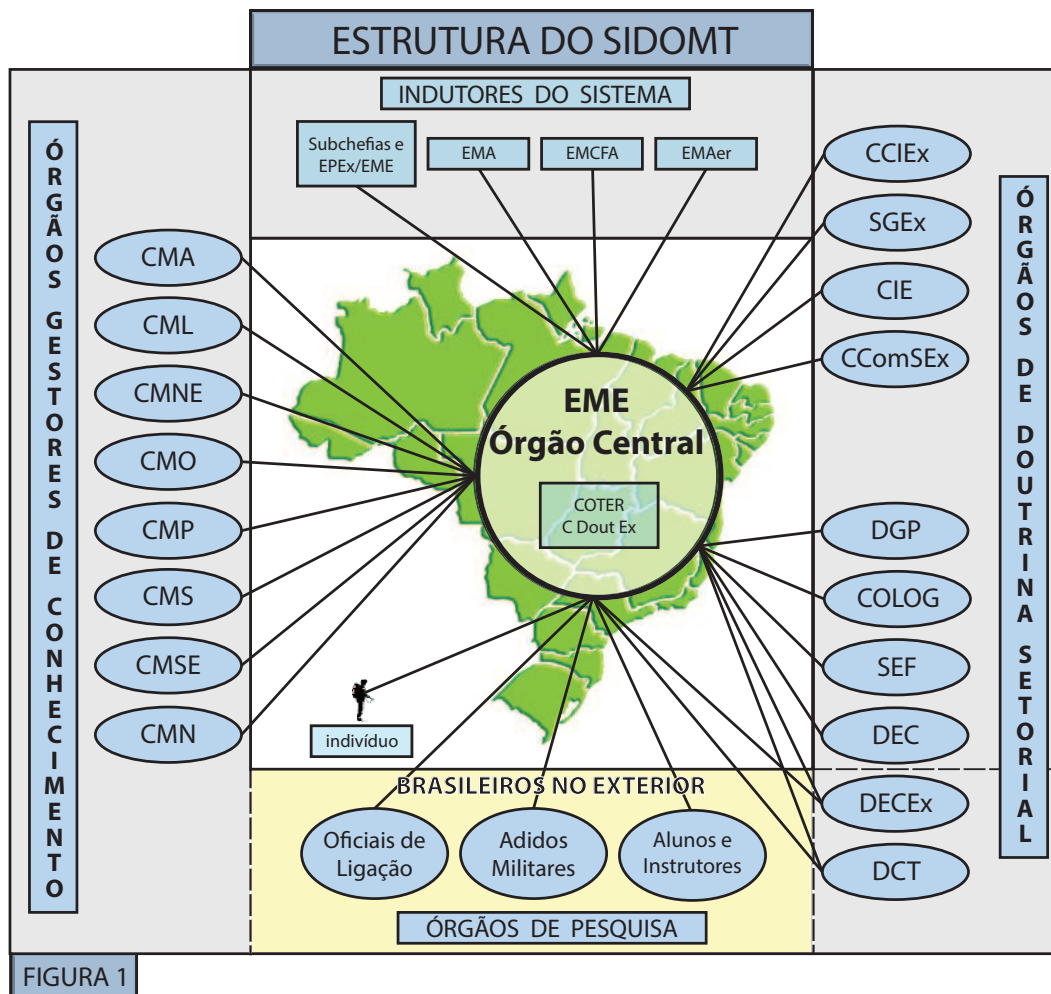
ESTRUTURA DO SIDOMT

INDUTORES DO SISTEMA

Subchefias e EPEx/EME

EMA

EMCFA

EMAer

ÓRGÃOS GESTORES DE CONHECIMENTO

CMA

CML

CMNE

CMO

CMP

CMS

CMSE

CMN

EME
Órgão Central

COTER
C Dout Ex

indivíduo

CCIEx

SGEx

CIE

CComSEx

DGP

COLOG

SEF

DEC

DECEx

DCT

ÓRGÃOS DE DOUTRINA SETORIAL

BRASILEIROS NO EXTERIOR

Oficiais de Ligação

Adidos Militares

Alunos e Instrutores

ÓRGÃOS DE PESQUISA

FIGURA 1